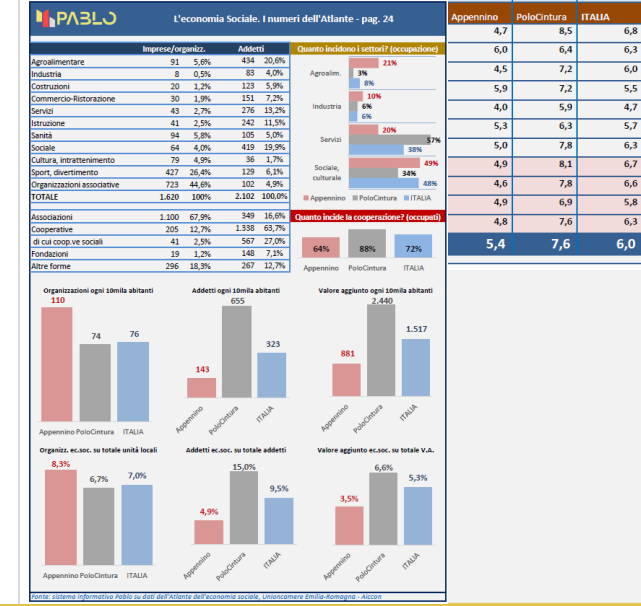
PABLO

L'economia Sociale. I numeri dell'Atlante - pag. 24

| | Imprese/organizz. | | Addetti | |
|---|---|---|---|---|
| Agroalimentare | 91 | 5,6% | 434 | 20,6% |
| Industria | 8 | 0,5% | 83 | 4,0% |
| Costruzioni | 20 | 1,2% | 123 | 5,9% |
| Commercio-Ristorazione | 30 | 1,9% | 151 | 7,2% |
| Servizi | 43 | 2,7% | 276 | 13,2% |
| Istruzione | 41 | 2,5% | 242 | 11,5% |
| Sanità | 94 | 5,8% | 105 | 5,0% |
| Sociale | 64 | 4,0% | 419 | 19,9% |
| Cultura, intrattenimento | 79 | 4,9% | 36 | 1,7% |
| Sport, divertimento | 427 | 26,4% | 129 | 6,1% |
| Organizzazioni associative | 723 | 44,6% | 102 | 4,9% |
| TOTALE | 1.620 | 100% | 2.102 | 100,0% |
| Associazioni | 1.100 | 67,9% | 349 | 16,6% |
| Cooperative | 205 | 12,7% | 1.338 | 63,7% |
| di cui coop.ve sociali | 41 | 2,5% | 567 | 27,0% |
| Fondazioni | 19 | 1,2% | 148 | 7,1% |
| Altre forme | 296 | 18,3% | 267 | 12,7% |

Quanto incidono i settori? (occupazione)
Agroalim. 21% 3% 8%
Industria 10% 6% 6%
Servizi 20% 57% 38%
Sociale, culturale 49% 34% 48%
Appennino PoloCintura ITALIA

Quanto incide la cooperazione? (occupati)
64% 88% 72%
Appennino PoloCintura ITALIA

| Appennino | PoloCintura | ITALIA |
|---|---|---|
| 4,7 | 8,5 | 6,8 |
| 6,0 | 6,4 | 6,3 |
| 4,5 | 7,2 | 6,0 |
| 5,9 | 7,2 | 5,5 |
| 4,0 | 5,9 | 4,7 |
| 5,3 | 6,3 | 5,7 |
| 5,0 | 7,8 | 6,3 |
| 4,9 | 8,1 | 6,7 |
| 4,6 | 7,8 | 6,6 |
| 4,9 | 6,9 | 5,8 |
| 4,8 | 7,6 | 6,3 |
| 5,4 | 7,6 | 6,0 |

Organizzazioni ogni 10mila abitanti
110 74 76
Appennino PoloCintura ITALIA

Addetti ogni 10mila abitanti
143 655 323
Appennino PoloCintura ITALIA

Valore aggiunto ogni 10mila abitanti
881 2.440 1.517
Appennino PoloCintura ITALIA

Organizz. ec.soc. su totale unità locali
8,3% 6,7% 7,0%
Appennino PoloCintura ITALIA

Addetti ec.soc. su totale addetti
4,9% 15,0% 9,5%
Appennino PoloCintura ITALIA

Valore aggiunto ec.soc. su totale V.A.
3,5% 6,6% 5,3%
Appennino PoloCintura ITALIA

Fonte: sistema informativo Pablo su dati dell'Atlante dell'economia sociale, Unioncamere Emilia-Romagna - Aiccon